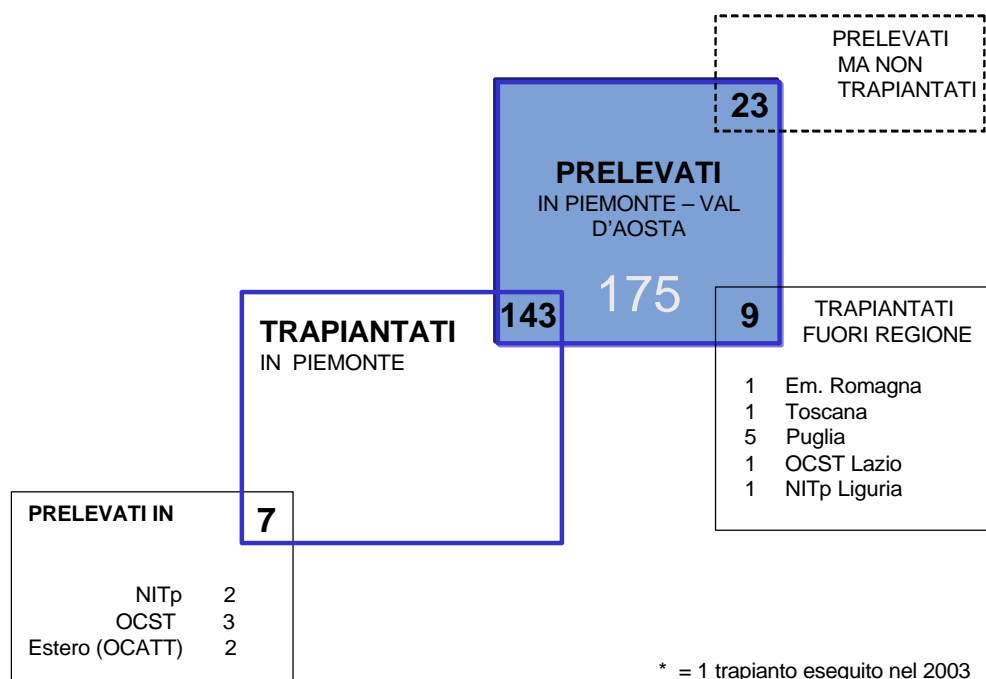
PRELEVATI
MA NON
TRAPIANTATI

23

PRELEVATI
IN PIEMONTE – VAL D'AOSTA

175

143

TRAPIANTATI
IN PIEMONTE

9

TRAPIANTATI
FUORI REGIONE

1 Em. Romagna
1 Toscana
5 Puglia
1 OCST Lazio
1 NITp Liguria

PRELEVATI IN

7

NITp 2
OCST 3
Estero (OCATT) 2

* = 1 trapianto eseguito nel 2003